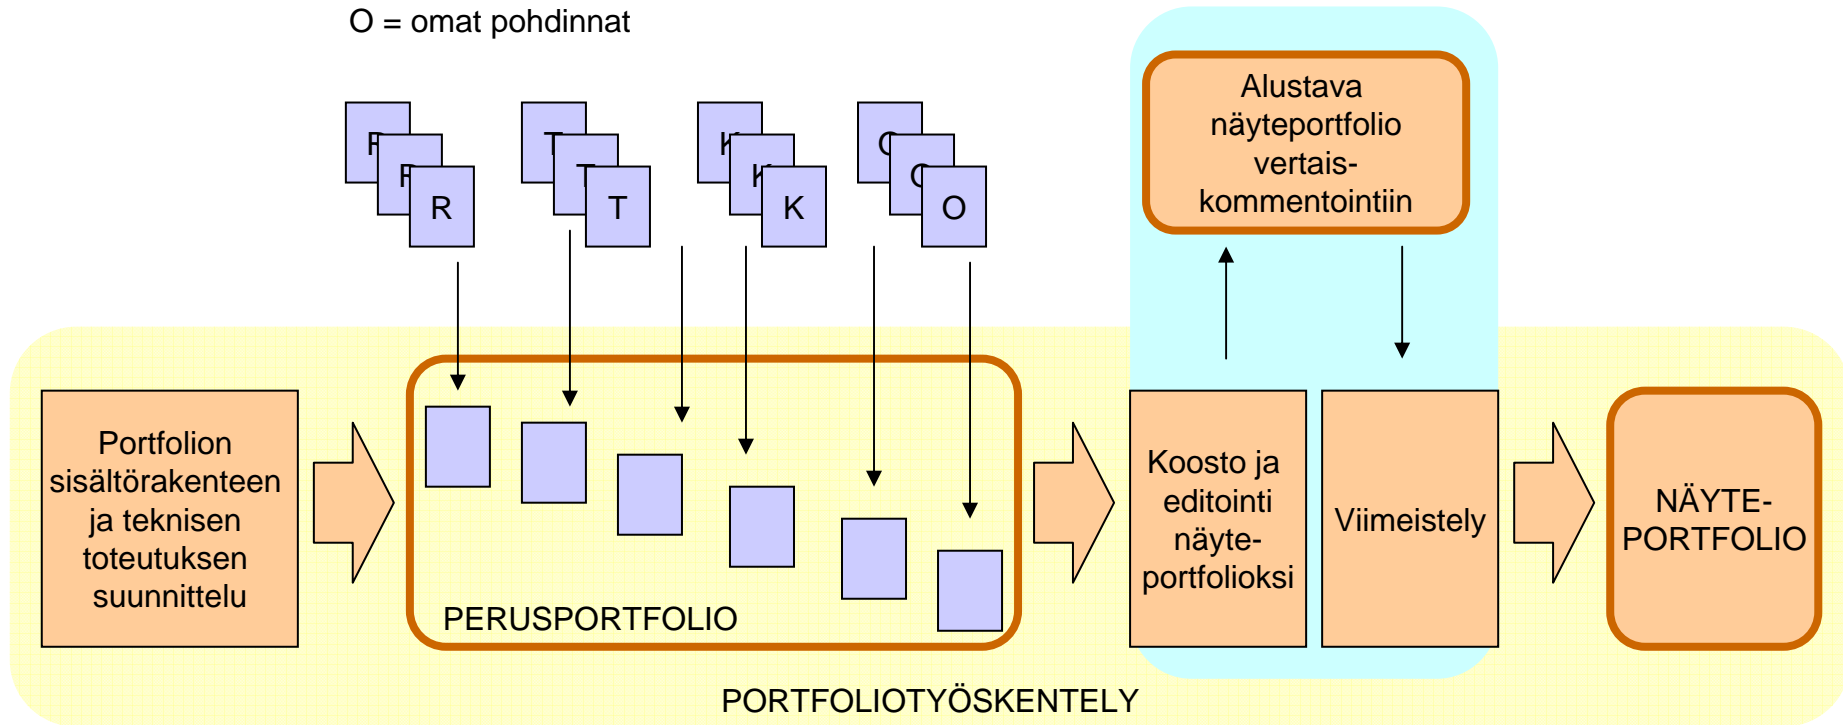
O = omat pohdinnat

R

T

K

O

Alustava näyteportfolio vertais-kommentointiin

Portfolion sisältörakenteen ja teknisen toteutuksen suunnittelu

PERUSPORTFOLIO

Koosto ja editointi näyte-portfolioksi

Viimeistely

NÄYTE-PORTFOLIO

PORTFOLIOTYÖSKENTELY